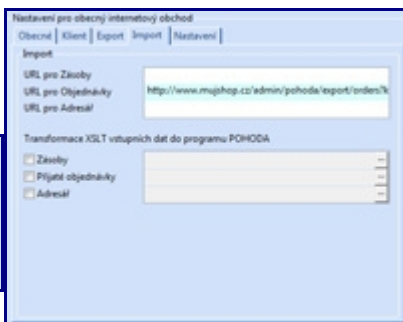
Nastavení pro obecný internetový obchod

Obecné | Klient | Export | Import | Nastavení

Import

URL pro Zásoby
URL pro Objednávky
URL pro Adresář

http://www.mujshop.cz/admin/pohoda/export/orders/k

Transformace XSLT vstupních dat do programu POHODA

Zásoby
Přijaté objednávky
Adresář

...
...
...